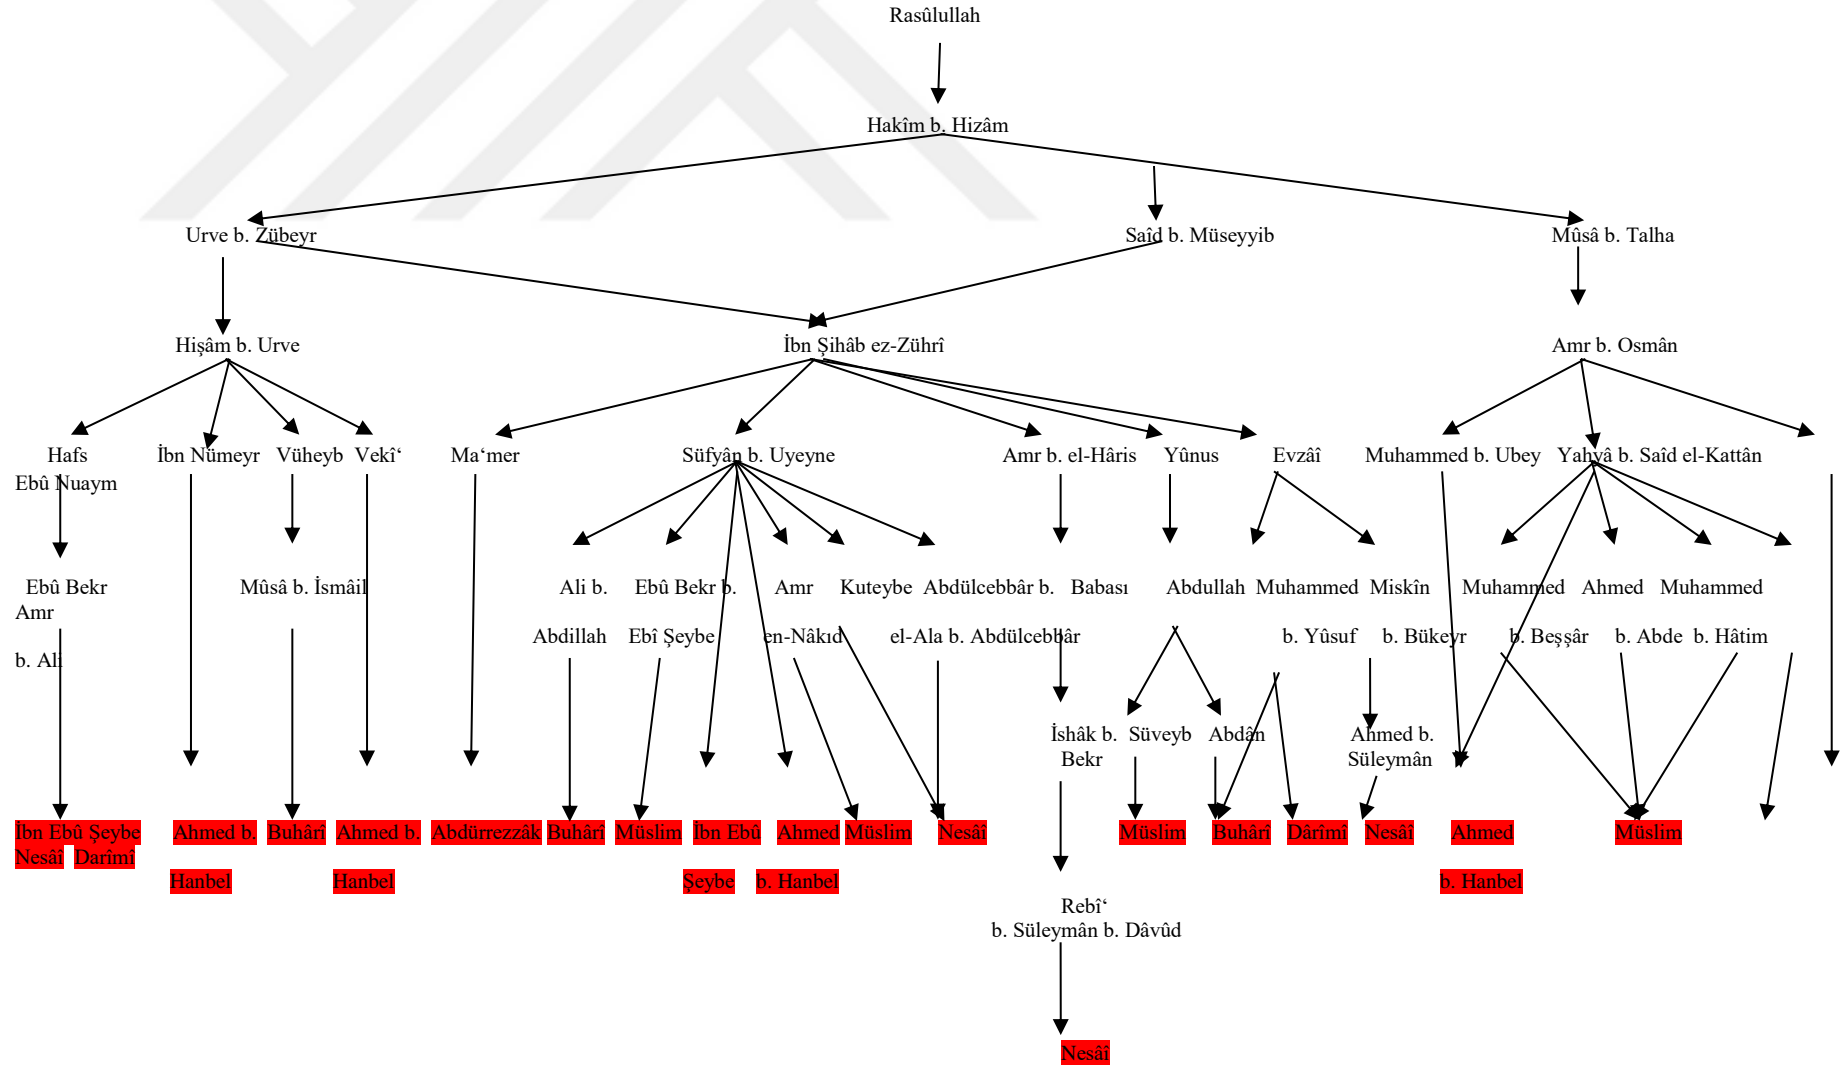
Rasûlullah

Hakîm b. Hizâm

Urve b. Zübeyr
Saîd b. Müseyyib
Mûsâ b. Talha

Hişâm b. Urve
İbn Şihâb ez-Zührî
Amr b. Osmân

Hafs
Ebû Nuaym
İbn Nümeyr
Vüheyb
Vekî‘
Ma‘mer
Süfyân b. Uyeyne
Amr b. el-Hâris
Yûnus
Evzâî
Muhammed b. Ubey
Yahyâ b. Saîd el-Kattân

Ebû Bekr
Amr
b. Ali
Mûsâ b. İsmâil
Ali b.
Abdillah
Ebû Bekr b.
Ebî Şeybe
Amr
en-Nâkıd
Kuteybe
Abdülcebbâr b.
el-Ala b. Abdülcebbâr
Babası
Abdullah
Muhammed
b. Yûsuf
Miskîn
b. Bükeyr
Muhammed
b. Beşşâr
Ahmed
b. Abde
Muhammed
b. Hâtim

İshâk b.
Bekr
Süveyb
Abdân
Ahmed b.
Süleymân

İbn Ebû Şeybe
Nesâî
Darîmî
Ahmed b.
Hanbel
Buhârî
Ahmed b.
Hanbel
Abdürrezzâk
Buhârî
Müslim
İbn Ebû
Şeybe
Ahmed
b. Hanbel
Müslim
Nesâî
Müslim
Buhârî
Dârîmî
Nesâî
Ahmed
b. Hanbel
Müslim

Rebî‘
b. Süleymân b. Dâvûd

Nesâî